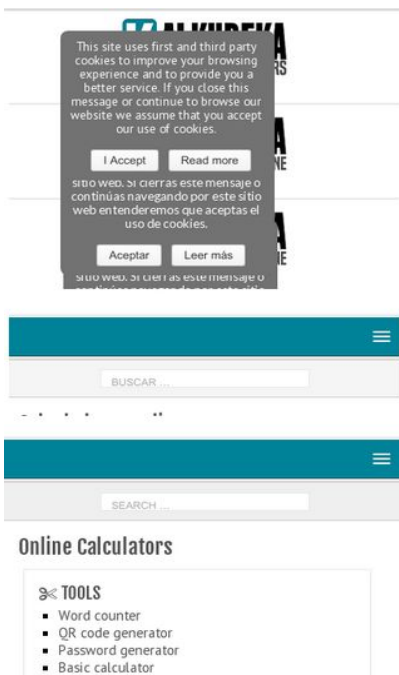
This site uses first and third party cookies to improve your browsing experience and to provide you a better service. If you close this message or continue to browse our website we assume that you accept our use of cookies.

I Accept Read more

sitio web. Si cierras este mensaje o continúas navegando por este sitio web entenderemos que aceptas el uso de cookies.

Aceptar Leer más

sitio web. Si cierras este mensaje o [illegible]

BUSCAR ...

SEARCH ...

Online Calculators

TOOLS
- Word counter
- QR code generator
- Password generator
- Basic calculator